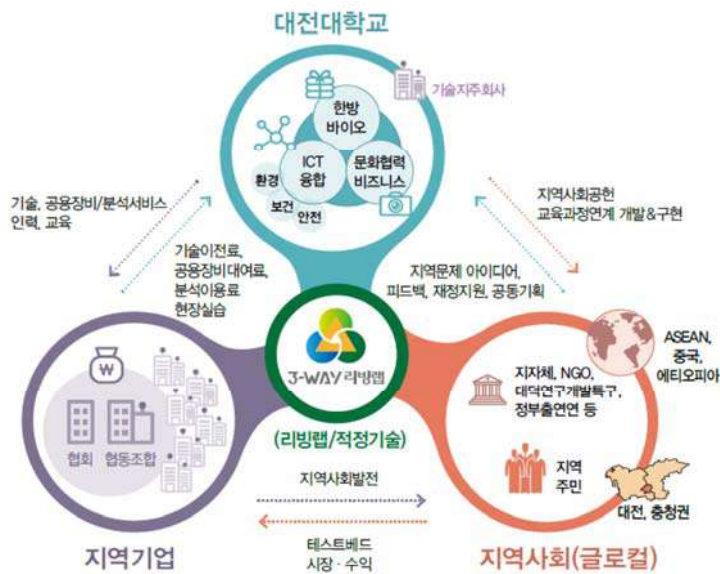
대전대학교

기술지주회사

한방 바이오

ICT 융합

문화협력 비즈니스

환경

보건

안전

기술, 공용장비/분석서비스 인력, 교육

지역사회공헌 교육과정연계 개발&구현

기술이전료, 공용장비대여료, 분석이용료 현장실습

지역문제 아이디어, 피드백, 재정지원, 공동기획

₩

협회

협동조합

3-WAY 리빙랩

(리빙랩/적정기술)

ASEAN, 중국, 에티오피아

지자체, NGO, 대덕연구개발특구, 정부출연연 등

지역 주민

대전, 충청권

지역사회발전

테스트베드 시장 · 수익

지역기업

지역사회(글로컬)